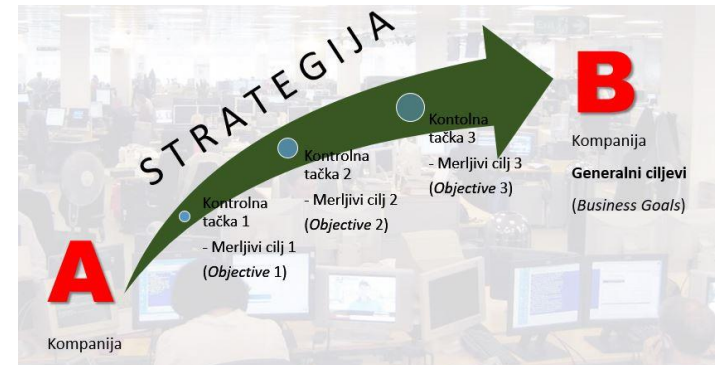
STRATEGIJA

A

Kompanija

Kontrolna tačka 1
- Merljivi cilj 1 (*Objective* 1)

Kontrolna tačka 2
- Merljivi cilj 2 (*Objective* 2)

Kontolna tačka 3
- Merljivi cilj 3 (*Objective* 3)

B

Kompanija
**Generalni ciljevi**
(*Business Goals*)